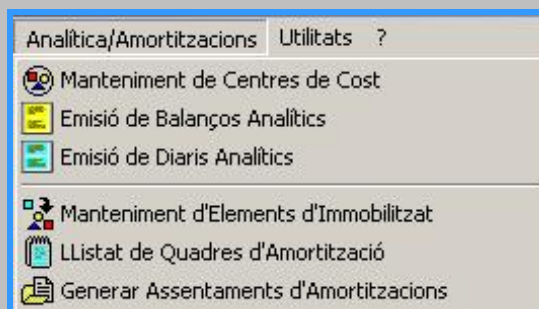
Analítica/Amortitzacions Utilitats ?

Manteniment de Centres de Cost
Emisió de Balanços Analítics
Emisió de Diaris Analítics

Manteniment d'Elements d'Immobilitzat
LListat de Quadres d'Amortització
Generar Assentaments d'Amortitzacions